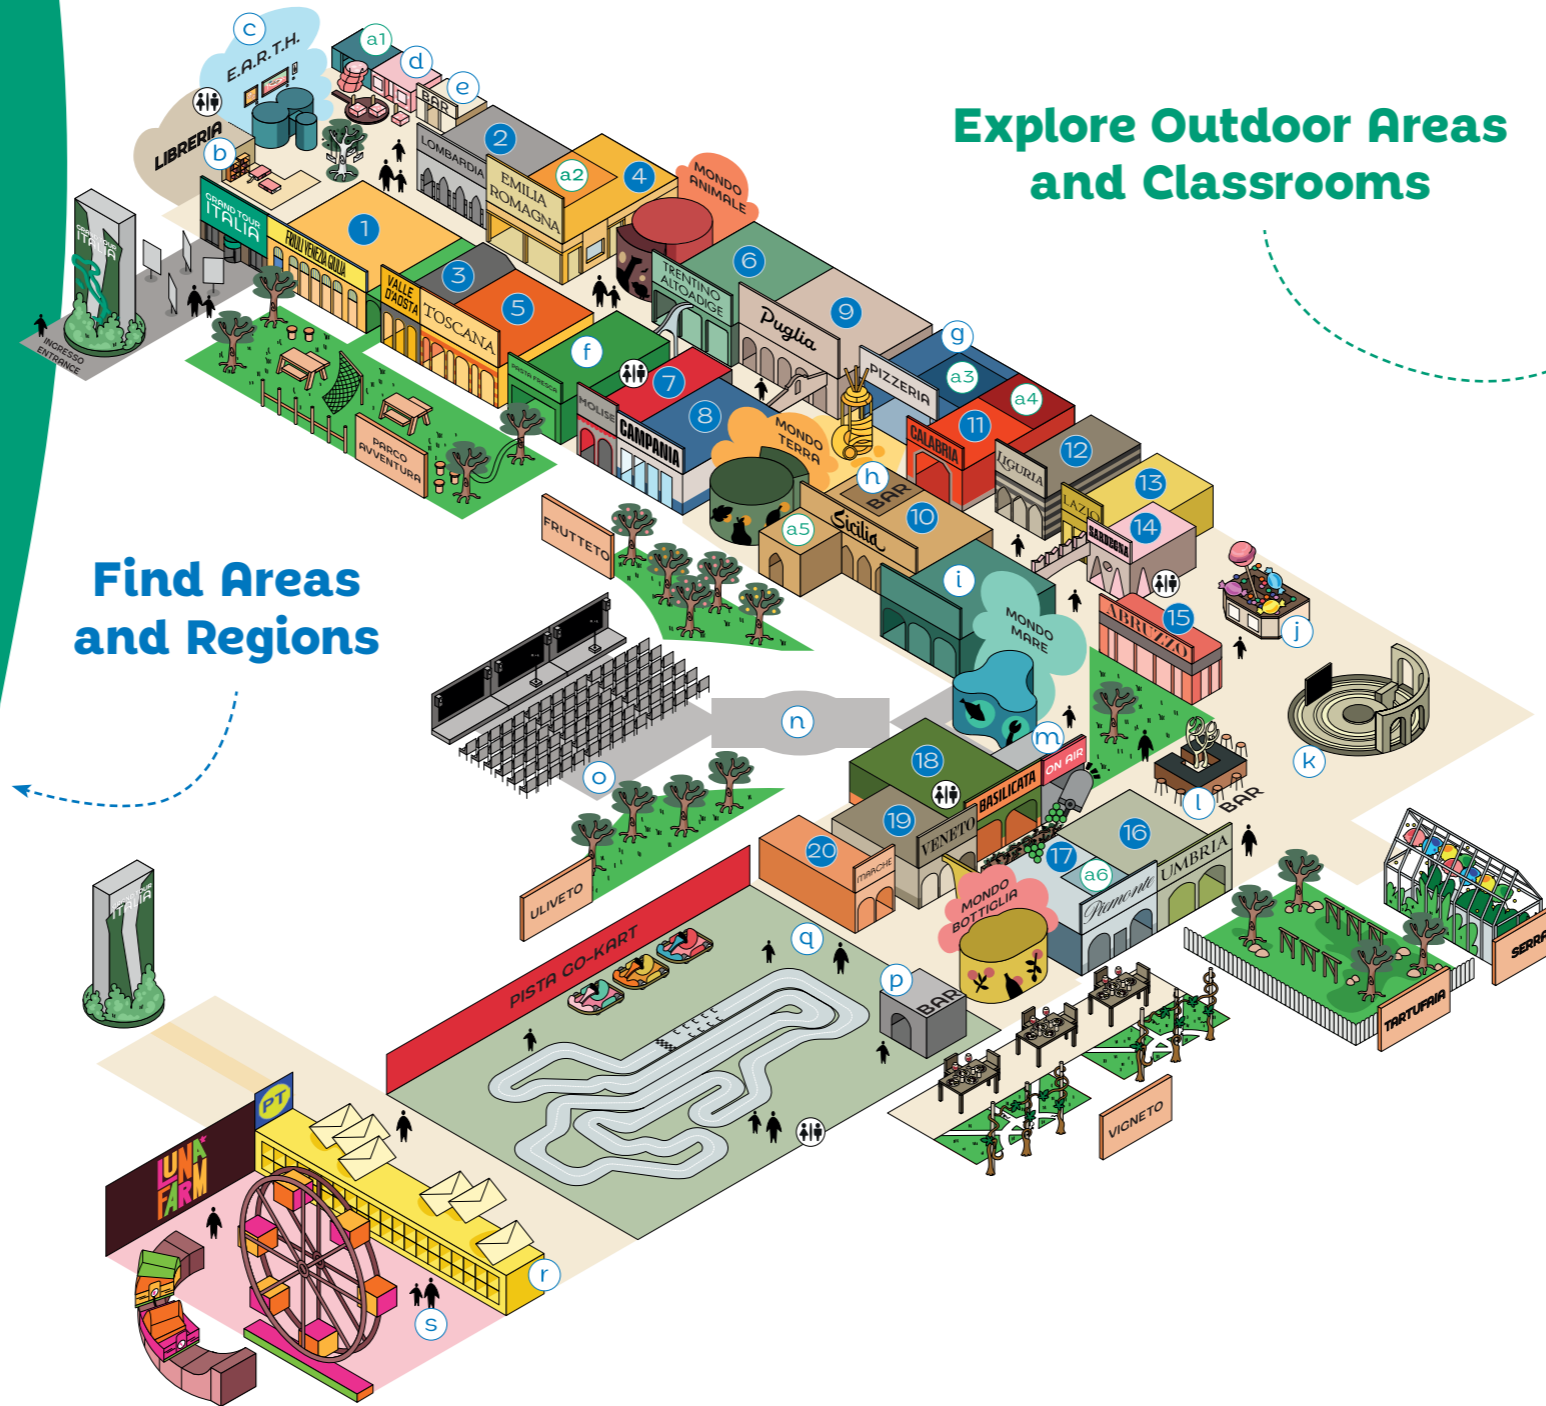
Explore Outdoor Areas and Classrooms

Find Areas and Regions

c
E.A.R.T.H.
a1
d
e
BAR
LIBRERIA
b
GRAND TOUR ITALIA
1
FRIULI VENEZIA GIULIA
2
LOMBARDIA
EMILIA ROMAGNA
a2
4
MONDO ANIMALE
3
VALLE D'AOSTA
TOSCANA
5
6
TRENTINO ALTO ADIGE
f
PISTA PADDLE
7
MOLISE
CAMPANIA
8
Puglia
9
g
PIZZERIA
a3
a4
11
CALABRIA
12
LIGURIA
13
LAZIO
14
SARDEGNA
MONDO TERRA
h
BAR
10
Sicilia
a5
INGRESSO ENTRANCE
PARCO AVVENTURA
FRUTTETO
i
MONDO MARE
15
ABRUZZO
j
k
n
o
m
ON AIR
18
BASILICATA
19
VENETO
20
MARCHE
l
BAR
16
UMBRIA
17
a6
Piemonte
MONDO BOTTIGLIA
ULIVETO
PISTA GO-KART
q
p
BAR
SERRA
TARTUFAIA
VIGNETO
PT
LUNA FARM
r
s
ITALIA